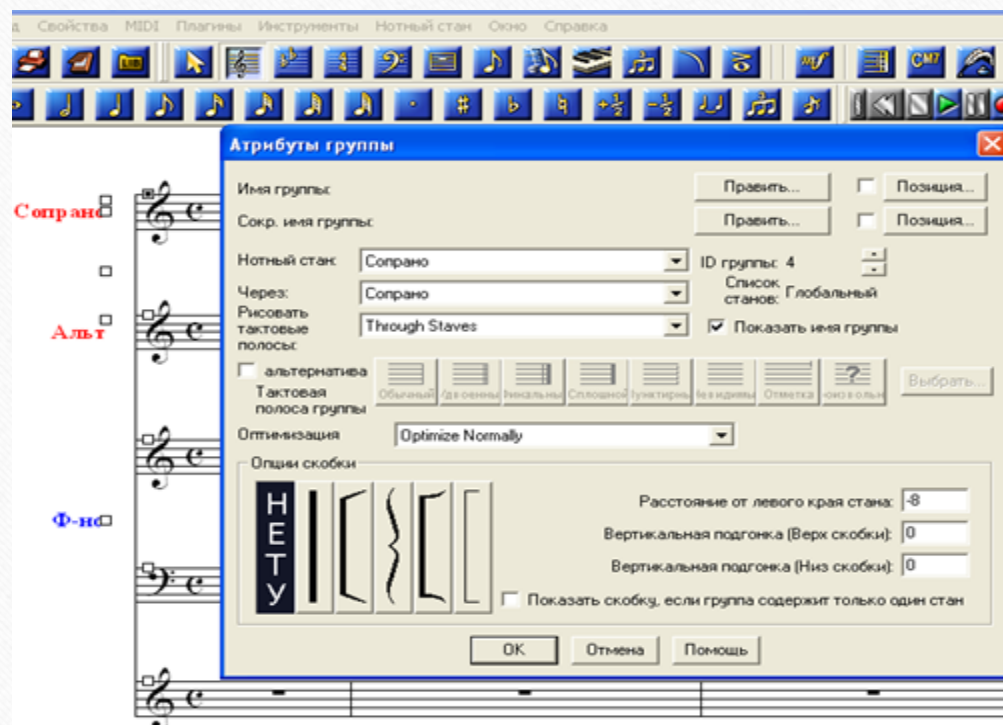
д Свойства MIDI Плагины Инструменты Нотный стан Окно Справка

Атрибуты группы

Сопрано

Альт

Ф-но

Имя группы: Править... Позиция...

Сокр. имя группы: Править... Позиция...

Нотный стан: Сопрано

ID группы: 4

Через: Сопрано

Список станов: Глобальный

Рисовать тактовые полосы: Through Staves

Показать имя группы

альтернатива Тактовая полоса группы

Обычный Удвоенный Финальный Сплошной Пунктирный Невидимый Отметка Произвольн

Выбрать...

Оптимизация Optimize Normally

Опции скобки

Н Е Т У

Расстояние от левого края стана: -8

Вертикальная подгонка (Верх скобки): 0

Вертикальная подгонка (Низ скобки): 0

Показать скобку, если группа содержит только один стан

OK Отмена Помощь